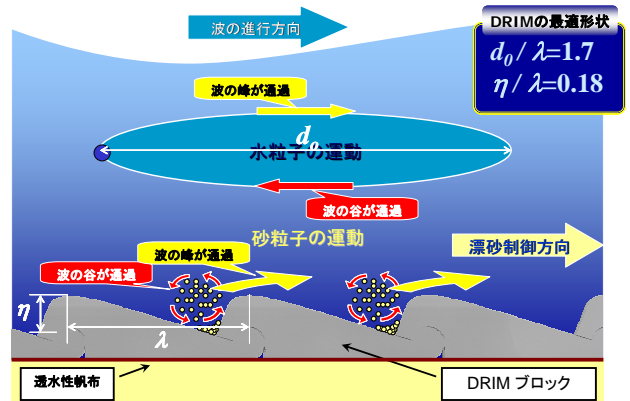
波の進行方向

DRIMの最適形状
$d_0 / \lambda$=1.7
$\eta / \lambda$=0.18

波の峰が通過

$d_0$

水粒子の運動

波の谷が通過

砂粒子の運動

漂砂制御方向

波の峰が通過

波の谷が通過

$\eta$

$\lambda$

透水性帆布

DRIM ブロック